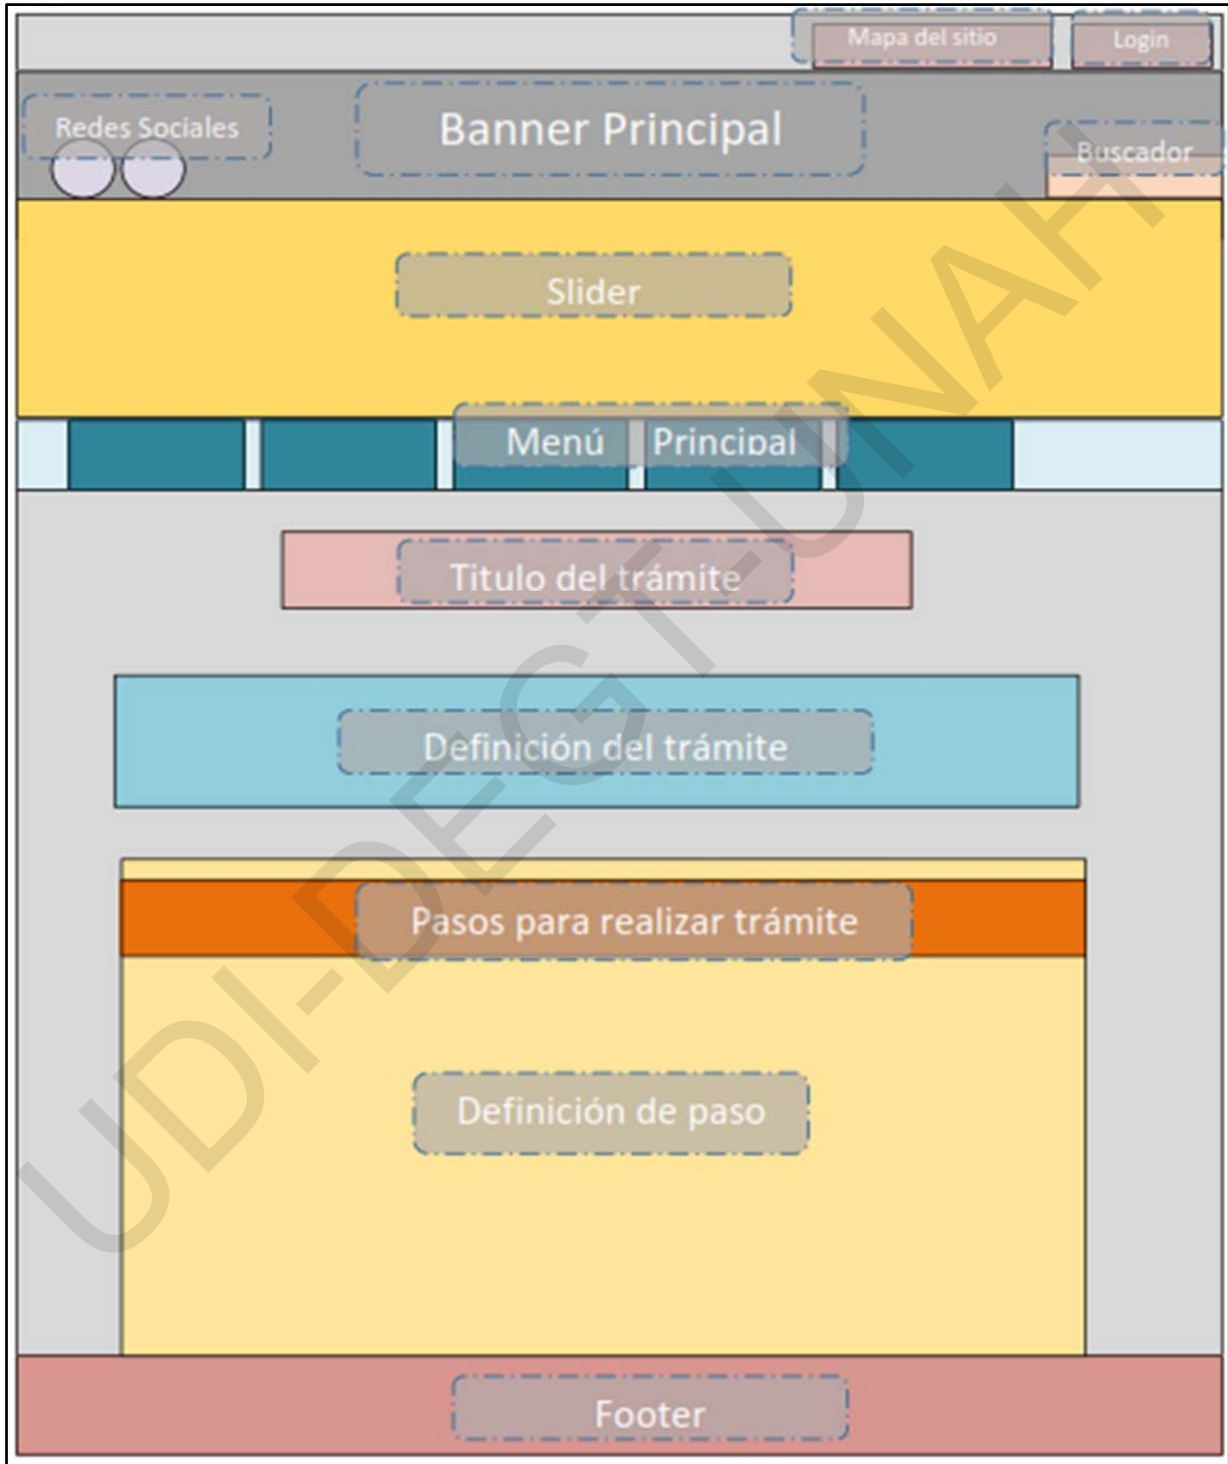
Mapa del sitio
Login

Redes Sociales
Banner Principal
Buscador

Slider

Menú Principal

Titulo del trámite

Definición del trámite

Pasos para realizar trámite

Definición de paso

Footer

UDI-DEGT-UNAH